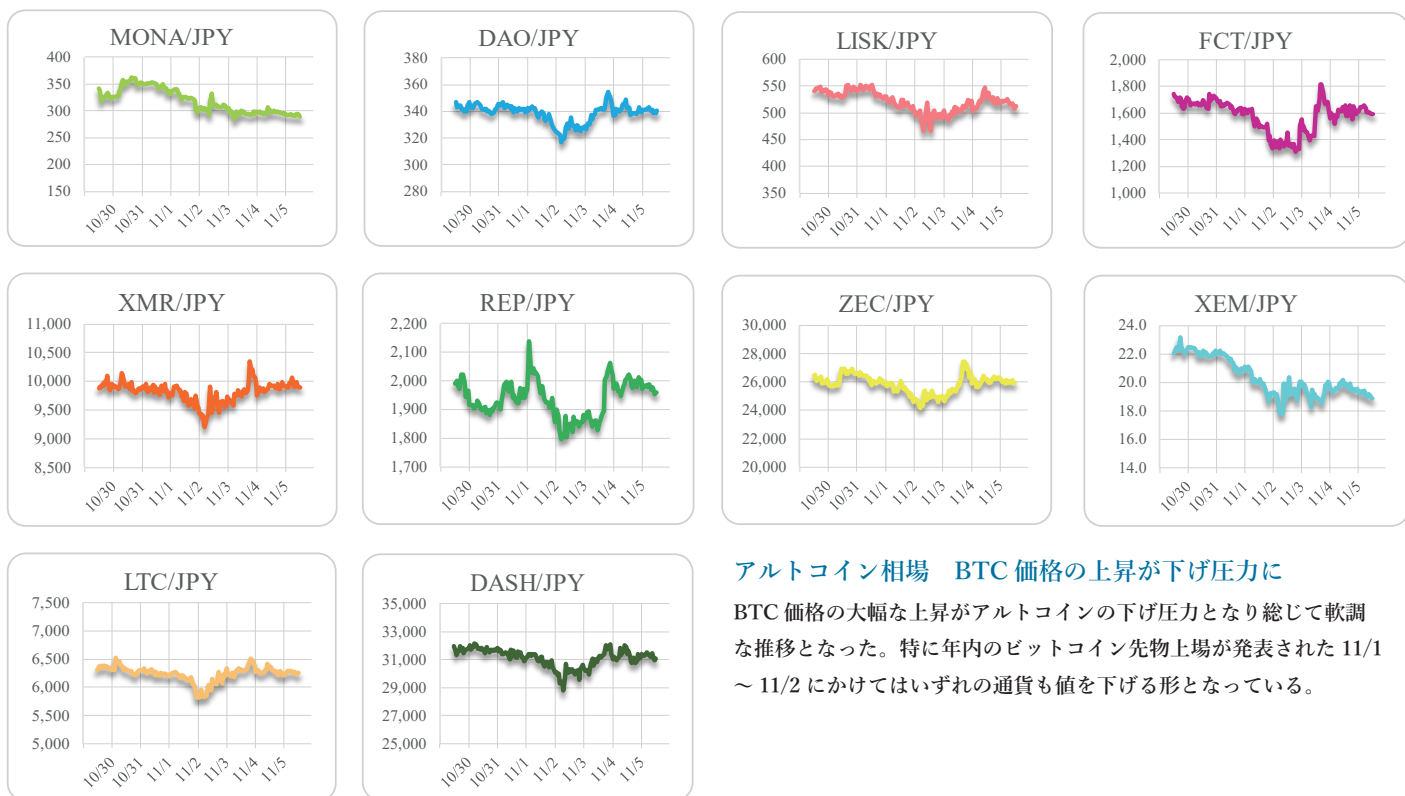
MONA/JPY
400
350
300
250
200
150
10/30
10/31
11/1
11/2
11/3
11/4
11/5

DAO/JPY
380
360
340
320
300
280
10/30
10/31
11/1
11/2
11/3
11/4
11/5

LISK/JPY
600
550
500
450
400
350
10/30
10/31
11/1
11/2
11/3
11/4
11/5

FCT/JPY
2,000
1,800
1,600
1,400
1,200
1,000
10/30
10/31
11/1
11/2
11/3
11/4
11/5

XMR/JPY
11,000
10,500
10,000
9,500
9,000
8,500
10/30
10/31
11/1
11/2
11/3
11/4
11/5

REP/JPY
2,200
2,100
2,000
1,900
1,800
1,700
10/30
10/31
11/1
11/2
11/3
11/4
11/5

ZEC/JPY
30,000
28,000
26,000
24,000
22,000
20,000
10/30
10/31
11/1
11/2
11/3
11/4
11/5

XEM/JPY
24.0
22.0
20.0
18.0
16.0
14.0
10/30
10/31
11/1
11/2
11/3
11/4
11/5

LTC/JPY
7,500
7,000
6,500
6,000
5,500
5,000
10/30
10/31
11/1
11/2
11/3
11/4
11/5

DASH/JPY
35,000
33,000
31,000
29,000
27,000
25,000
10/30
10/31
11/1
11/2
11/3
11/4
11/5

アルトコイン相場　BTC 価格の上昇が下げ圧力に

BTC 価格の大幅な上昇がアルトコインの下げ圧力となり総じて軟調な推移となった。特に年内のビットコイン先物上場が発表された 11/1 ～ 11/2 にかけてはいずれの通貨も値を下げる形となっている。